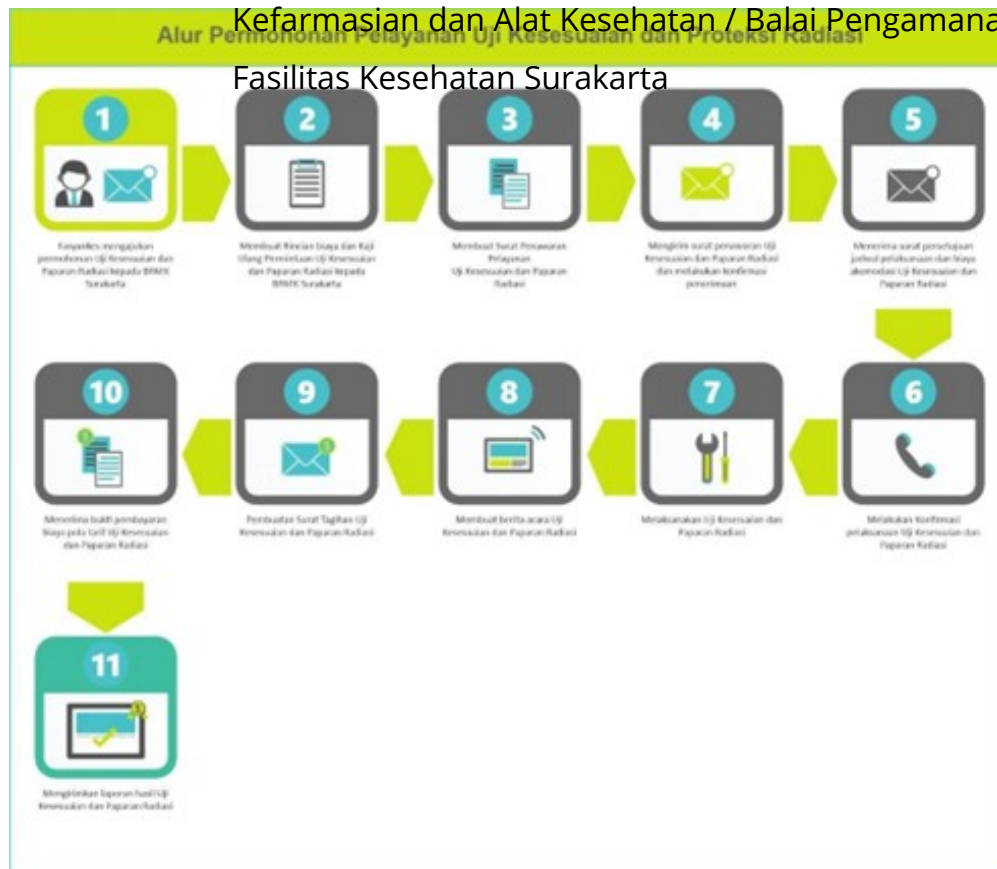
Kefarmasian dan Alat Kesehatan / Balai Pengamana

Fasilitas Kesehatan Surakarta

Alur Permohonan Pelayanan Uji Kesesuaian dan Proteksi Radiasi

1

Fasyankes mengajukan permohonan Uji Kesesuaian dan Paparan Radiasi kepada BPAFK Surakarta

2

Membuat Rincian biaya dan Kaji Ulang Permintaan Uji Kesesuaian dan Paparan Radiasi kepada BPAFK Surakarta

3

Membuat Surat Penawaran Pelayanan Uji Kesesuaian dan Paparan Radiasi

4

Mengirim surat penawaran Uji Kesesuaian dan Paparan Radiasi dan melakukan konfirmasi penerimaan

5

Menerima surat persetujuan jadwal pelaksanaan dan biaya akomodasi Uji Kesesuaian dan Paparan Radiasi

6

Melakukan Konfirmasi pelaksanaan Uji Kesesuaian dan Paparan Radiasi

7

Melaksanakan Uji Kesesuaian dan Paparan Radiasi

8

Membuat berita acara Uji Kesesuaian dan Paparan Radiasi

9

Pembuatan Surat Tagihan Uji Kesesuaian dan Paparan Radiasi

10

Menerima bukti pembayaran biaya pola tarif Uji Kesesuaian dan Paparan Radiasi

11

Mengirimkan laporan hasil Uji Kesesuaian dan Paparan Radiasi